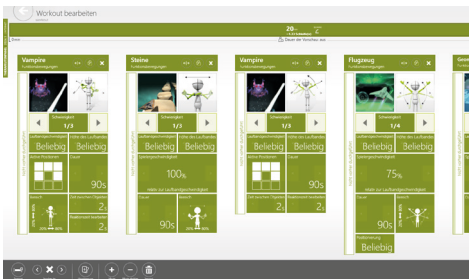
Workout bearbeiten

20

Vampire

Schwierigkeit

1/3

Beliebig

Beliebig

90s

2

2

Steine

Schwierigkeit

1/3

100%

90s

2

Vampire

Schwierigkeit

1/3

Beliebig

Beliebig

90s

2

2

Flugzeug

Schwierigkeit

1/4

Beliebig

75%

90s

2

Beliebig